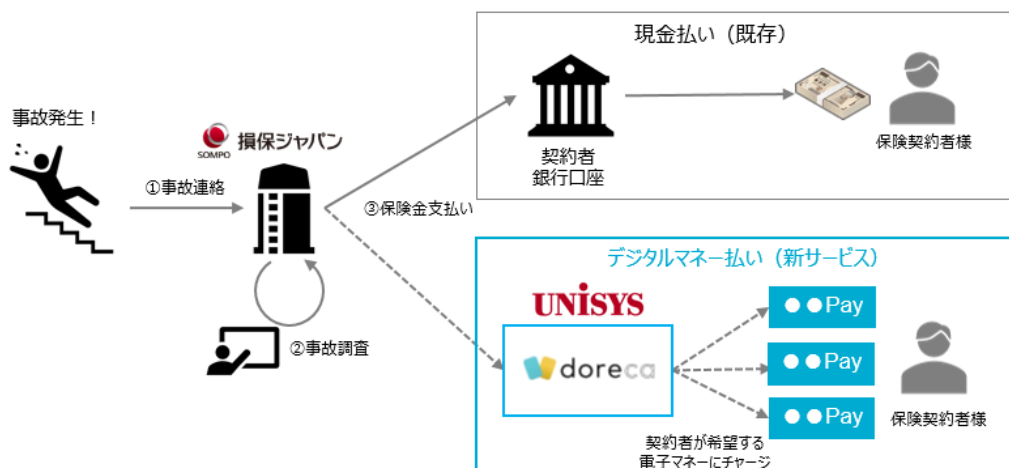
事故発生！

SOMPO 損保ジャパン

①事故連絡

②事故調査

③保険金支払い

現金払い（既存）

契約者
銀行口座

保険契約者様

デジタルマネー払い（新サービス）

UNISYS

doreca

●●Pay

●●Pay

●●Pay

保険契約者様

契約者が希望する
電子マネーにチャージ